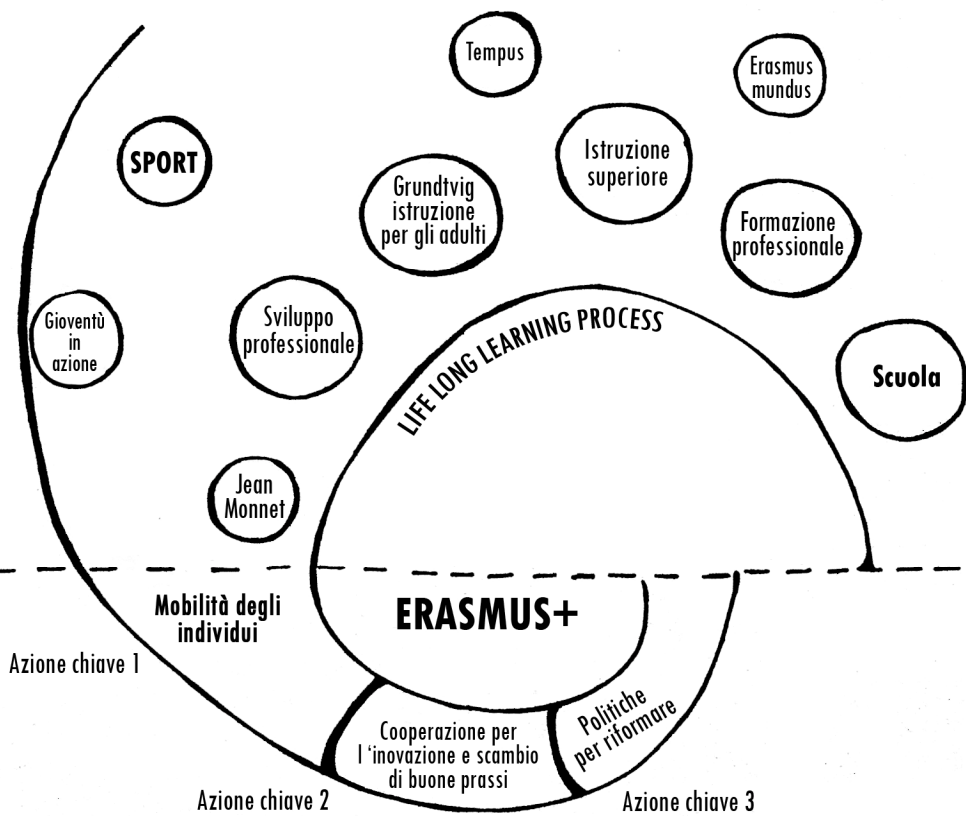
Tempus

Erasmus mundus

SPORT

Istruzione superiore

Grundtvig istruzione per gli adulti

Formazione professionale

Gioventù in azione

Sviluppo professionale

LIFE LONG LEARNING PROCESS

Scuola

Jean Monnet

Mobilità degli individui

ERASMUS+

Azione chiave 1

Cooperazione per l 'inovazione e scambio di buone prassi

Politiche per riformare

Azione chiave 2

Azione chiave 3